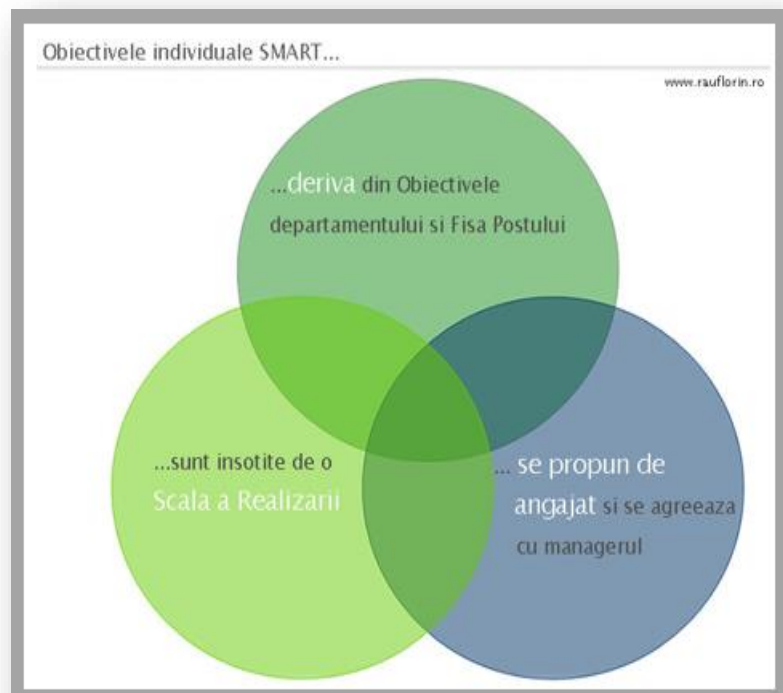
Obiectivele individuale SMART...

www.rauflorin.ro

...deriva din Obiectivele departamentului si Fisa Postului

...sunt insotite de o Scala a Realizarii

... se propun de angajat si se agreeaza cu managerul